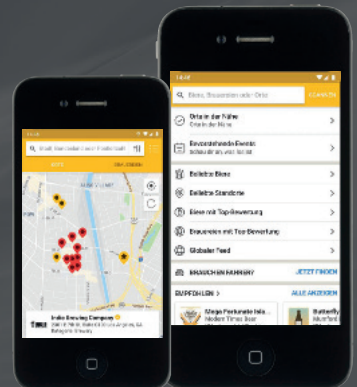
14:48

Biere, Brauereien oder Orte

Orte in der Nähe
Orte in der Nähe

Bevorstehende Events
Events in der Nähe

Beliebte Biere

Beliebte Standorte

Biere mit Top-Bewertung

Brauereien mit Top-Bewertung

Globaler Feed

BRAUCHEN FAHRER?

JETZT FINDEN

EMPFOHLEN

ALLE ANZEIGEN

Mega Fortunate Isla...
Modern Times Beer

Butterfly
Akerfield

Indie Brewing Company
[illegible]